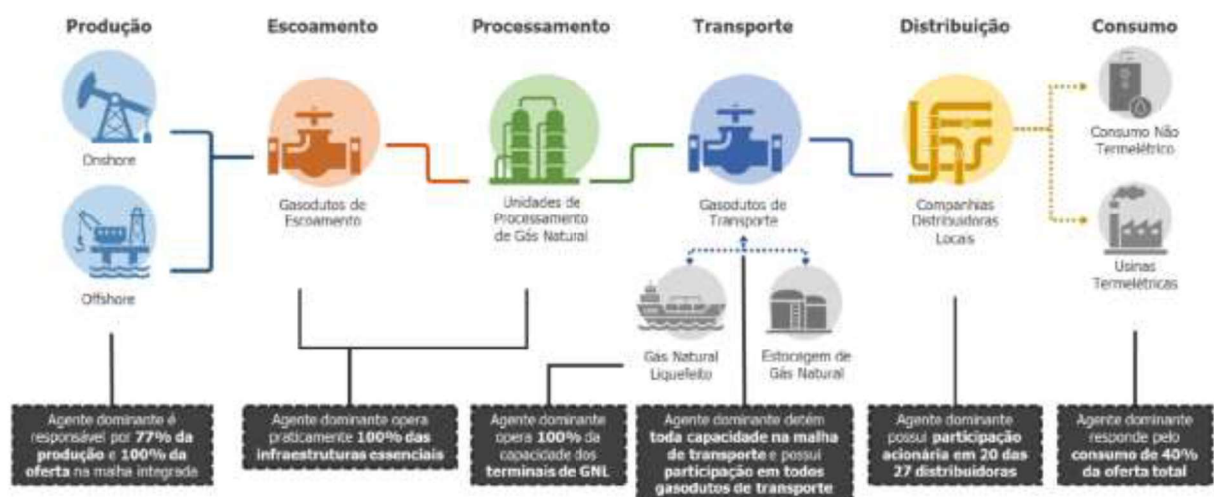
Produção

Escoamento

Processamento

Transporte

Distribuição

Consumo

Onshore

Offshore

Gasodutos de Escoamento

Unidades de Processamento de Gás Natural

Gasodutos de Transporte

Companhias Distribuidoras Locais

Consumo Não Termelétrico

Usinas Termelétricas

Gás Natural Liquefeito

Estocagem de Gás Natural

Agente dominante é responsável por **77% da produção** e **100% da oferta** na malha integrada

Agente dominante opera praticamente **100% das infraestruturas essenciais**

Agente dominante opera **100%** da capacidade dos **terminais de GNL**

Agente dominante detém **toda capacidade na malha de transporte** e possui **participação em todos gasodutos de transporte**

Agente dominante possui **participação acionária em 20 das 27 distribuidoras**

Agente dominante responde pelo **consumo de 40% da oferta total**